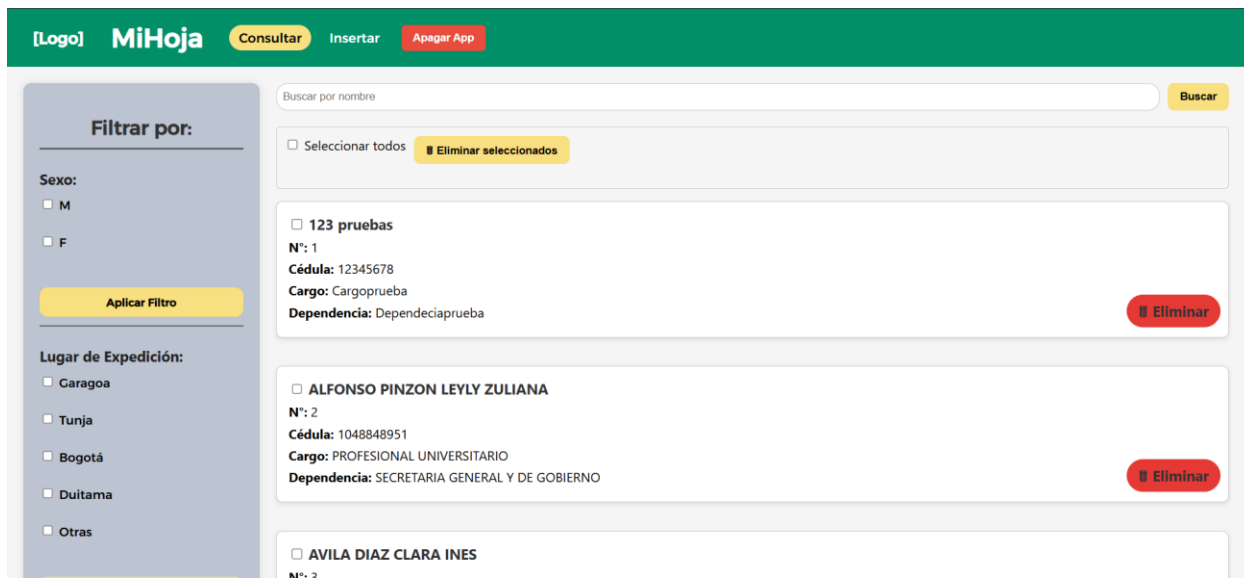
[Logo] MiHoja Consultar Insertar Apagar App

Filtrar por:

Sexo:
M
F

Aplicar Filtro

Lugar de Expedición:
Garagoa
Tunja
Bogotá
Duitama
Otras

Buscar por nombre
Buscar

Seleccionar todos
Eliminar seleccionados

123 pruebas
N°: 1
Cédula: 12345678
Cargo: Cargoprueba
Dependencia: Dependeciaprueba
Eliminar

ALFONSO PINZON LEYLY ZULIANA
N°: 2
Cédula: 1048848951
Cargo: PROFESIONAL UNIVERSITARIO
Dependencia: SECRETARIA GENERAL Y DE GOBIERNO
Eliminar

AVILA DIAZ CLARA INES
N°: 3